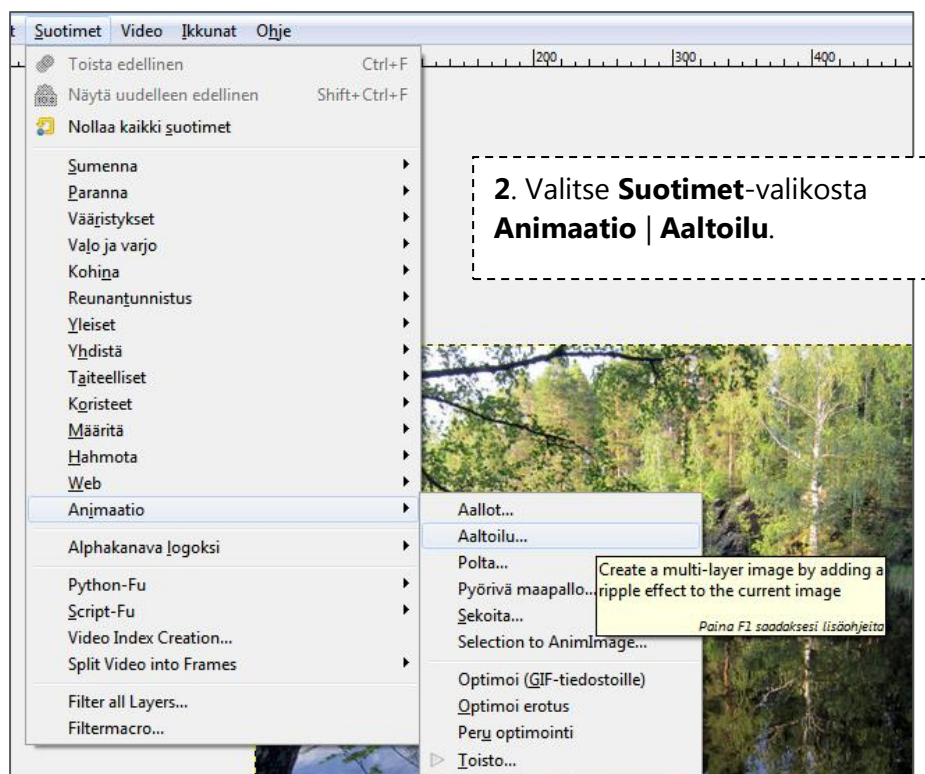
t Suotimet Video Ikkunat Ohje

200 300 400

Toista edellinen Ctrl+F
Näytä uudelleen edellinen Shift+Ctrl+F
Nollaa kaikki suotimet

Sumenna
Paranna
Vääristykset
Valo ja varjo
Kohina
Reunantunnistus
Yleiset
Yhdistä
Taiteelliset
Koristeet
Määritä
Hahmota
Web
Animaatio

Alphakanava logoksi

Python-Fu
Script-Fu
Video Index Creation...
Split Video into Frames

Filter all Layers...
Filtermacro...

2. Valitse Suotimet-valikosta Animaatio | Aaltoilu.

Aallot...
Aaltoilu...
Polta...
Pyörivä maapallo...
Sekoita...
Selection to AnimImage...

Optimoi (GIF-tiedostoille)
Optimoi erotus
Peru optimointi
Toisto...

Create a multi-layer image by adding a ripple effect to the current image
Paina F1 saadaksesi lisäohjeita